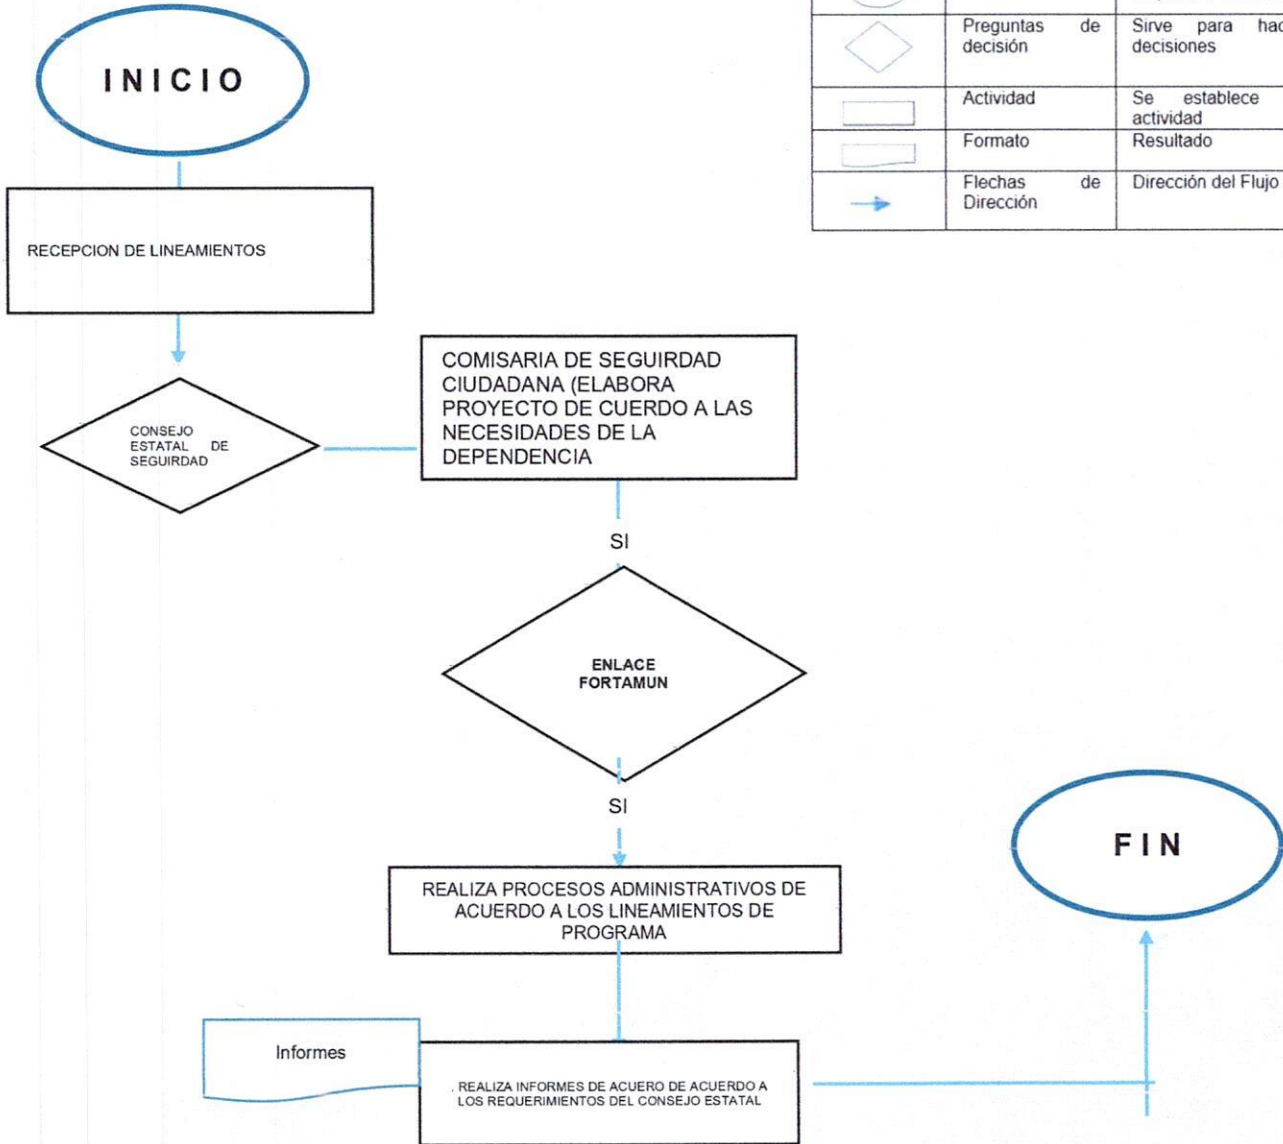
| | Preguntas de decisión | Sirve para hac |
|---|---|---|
| | | decisiones |
| | Actividad | Se establece actividad |
| | Formato | Resultado |
| | Flechas de Dirección | Dirección del Flujo |

INICIO

RECEPCION DE LINEAMIENTOS

CONSEJO ESTATAL DE SEGUIRDAD

COMISARIA DE SEGURIDAD CIUDADANA (ELABORA PROYECTO DE CUERDO A LAS NECESIDADES DE LA DEPENDENCIA

SI

ENLACE FORTAMUN

SI

FIN

REALIZA PROCESOS ADMINISTRATIVOS DE ACUERDO A LOS LINEAMIENTOS DE PROGRAMA

Informes

. REALIZA INFORMES DE ACUERO DE ACUERDO A LOS REQUERIMIENTOS DEL CONSEJO ESTATAL